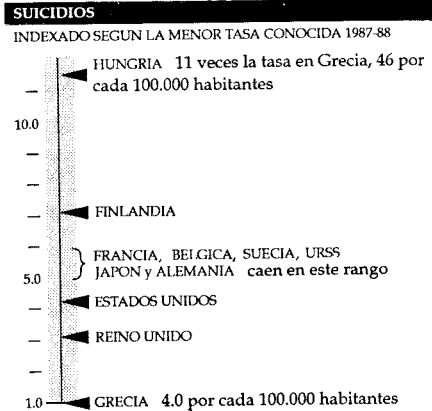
SUICIDIOS

INDEXADO SEGUN LA MENOR TASA CONOCIDA 1987-88

HUNGRIA 11 veces la tasa en Grecia, 46 por cada 100.000 habitantes

10.0

FINLANDIA

FRANCIA, BELGICA, SUECIA, URSS JAPON y ALEMANIA caen en este rango

5.0

ESTADOS UNIDOS

REINO UNIDO

1.0

GRECIA 4.0 por cada 100.000 habitantes